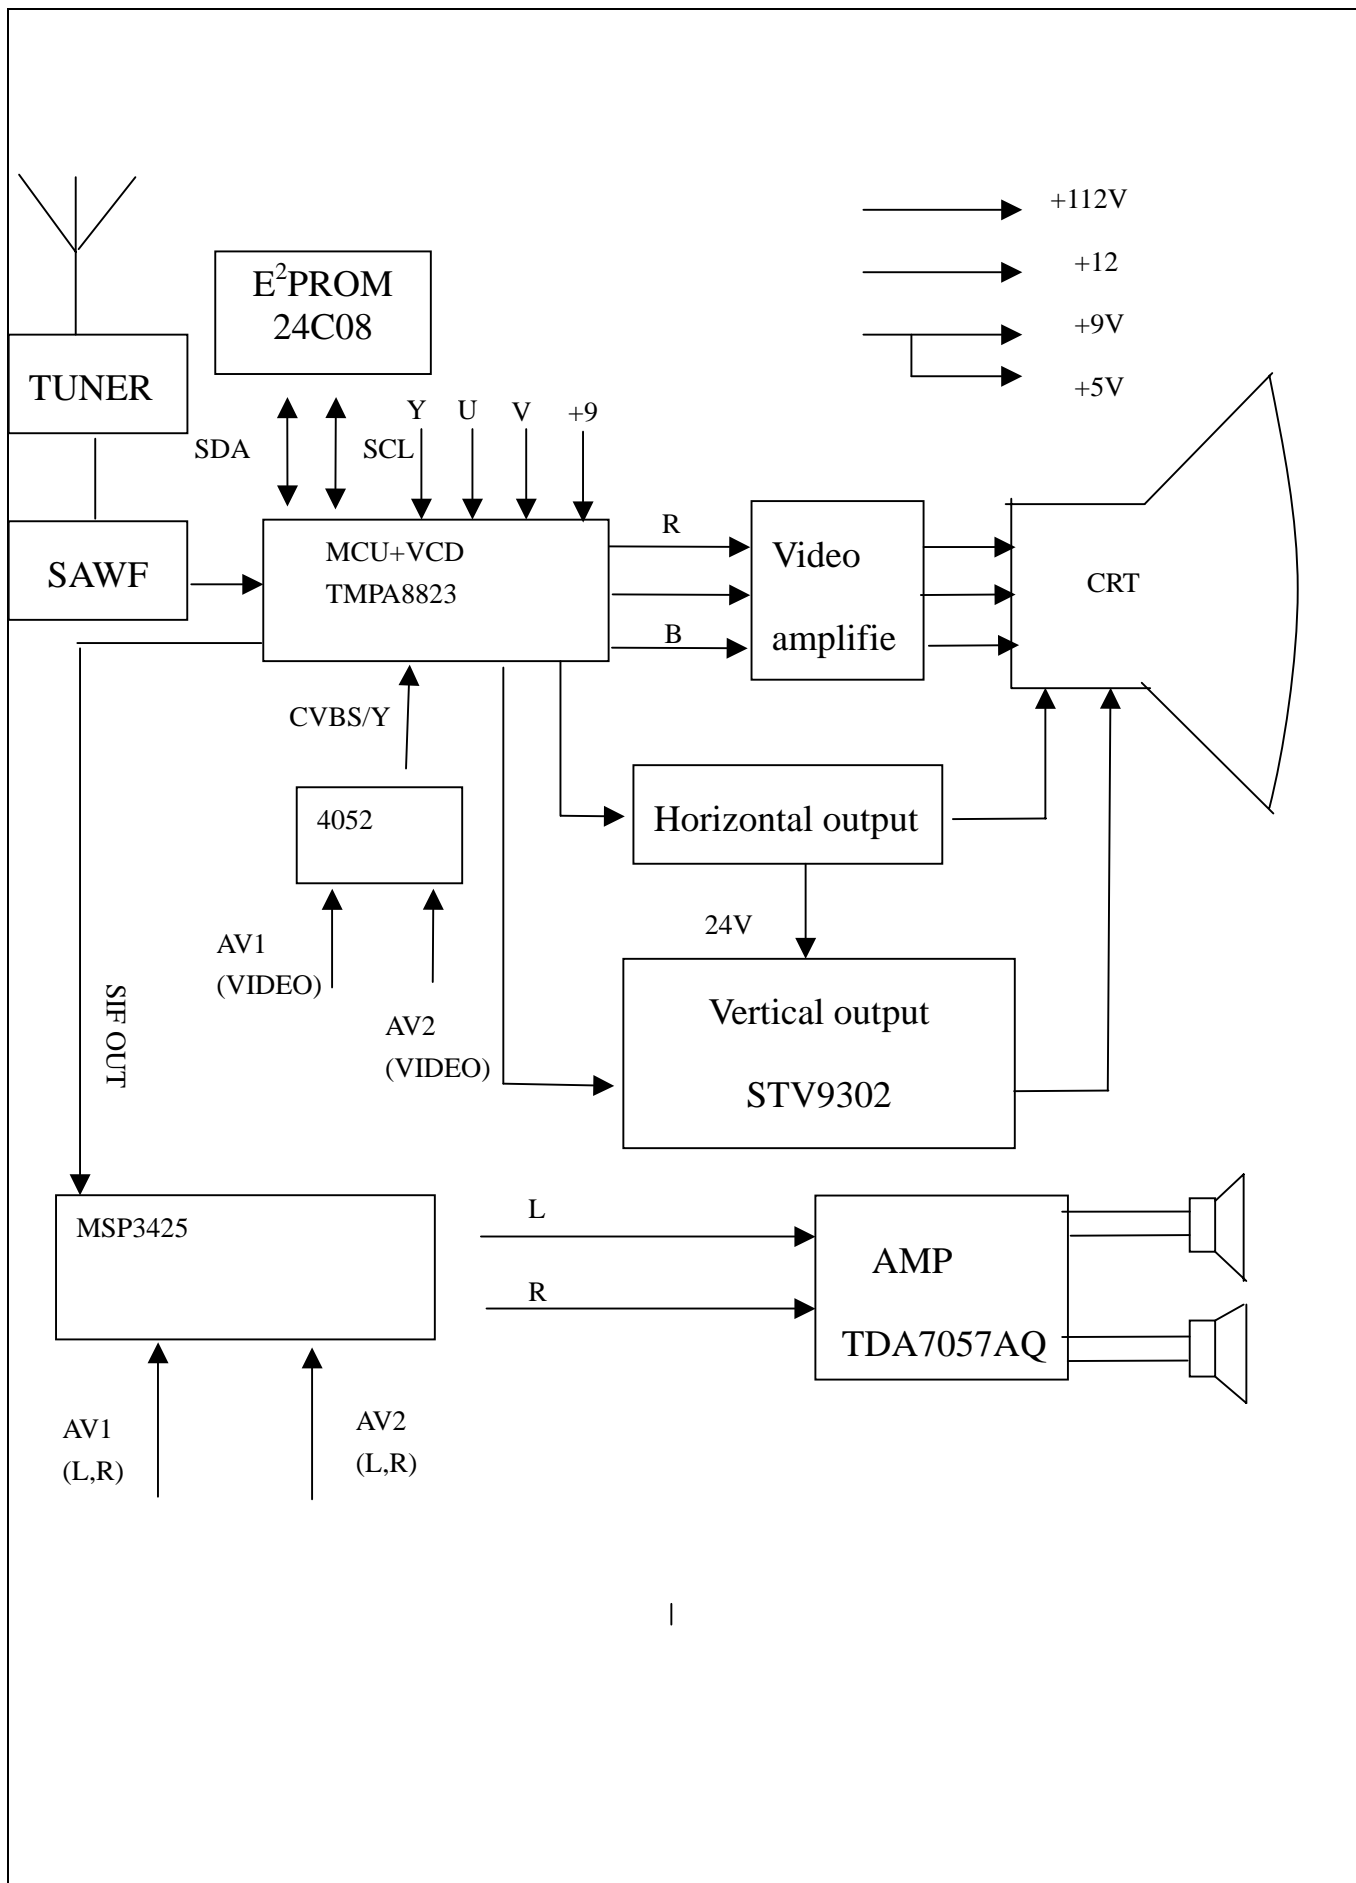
+112V

+12

+9V

+5V

$E^2$PROM
24C08

TUNER

SDA

SCL

Y U V +9

SAWF

MCU+VCD
TMPA8823

R

B

Video

amplifie

CRT

CVBS/Y

4052

Horizontal output

24V

AV1
(VIDEO)

AV2
(VIDEO)

Vertical output

STV9302

SIF OUT

MSP3425

L

R

AMP

TDA7057AQ

AV1
(L,R)

AV2
(L,R)